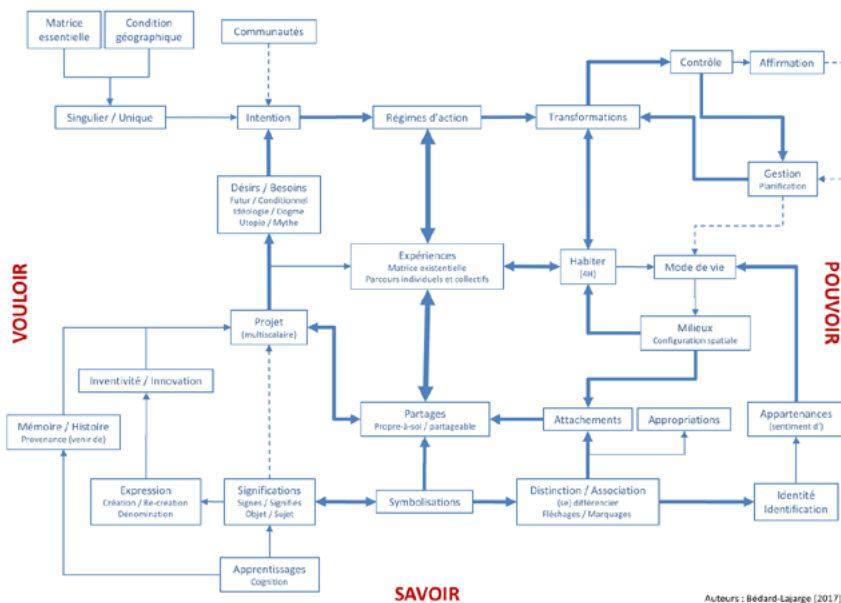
Matrice essentielle

Condition géographique

Communautés

Singulier / Unique

Intention

Régimes d'action

Transformations

Contrôle

Affirmation

Désirs / Besoins
Futur / Conditionnel
Idéologie / Dogme
Utopie / Mythe

Gestion
Planification

VOULOIR

Expériences
Matrice existentielle
Parcours individuels et collectifs

Habiter
(4H)

Mode de vie

POUVOIR

Projet
(multiscalaire)

Milieux
Configuration spatiale

Inventivité / Innovation

Mémoire / Histoire
Provenance (venir de)

Partages
Propre-à-soi / partageable

Attachements

Appropriations

Appartenances
(sentiment d')

Expression
Création / Re-création
Dénomination

Significations
Signes / Signifiés
Objet / Sujet

Symbolisations

Distinction / Association
(se) différencier
Fléchages / Marquages

Identité
Identification

Apprentissages
Cognition

SAVOIR

Auteurs : Bédard-Lajarge (2017)